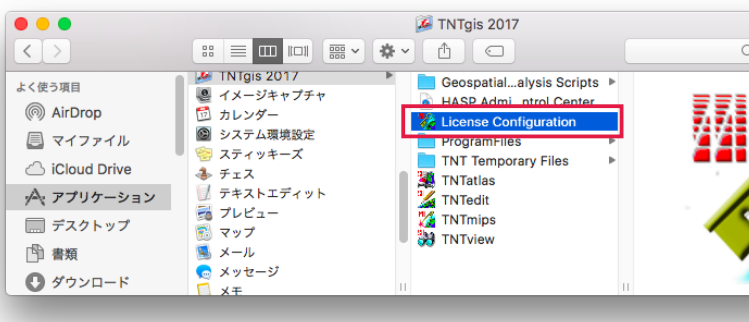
TNTgis 2017

よく使う項目
AirDrop
マイファイル
iCloud Drive
アプリケーション
デスクトップ
書類
ダウンロード

TNTgis 2017
イメージキャプチャ
カレンダー
システム環境設定
スティッキーズ
チェス
テキストエディット
プレビュー
マップ
メール
メッセージ
メモ

Geospatial...alysis Scripts
HASP Admi...ntrol Center
License Configuration
ProgramFiles
TNT Temporary Files
TNTatlas
TNTedit
TNTmips
TNTview